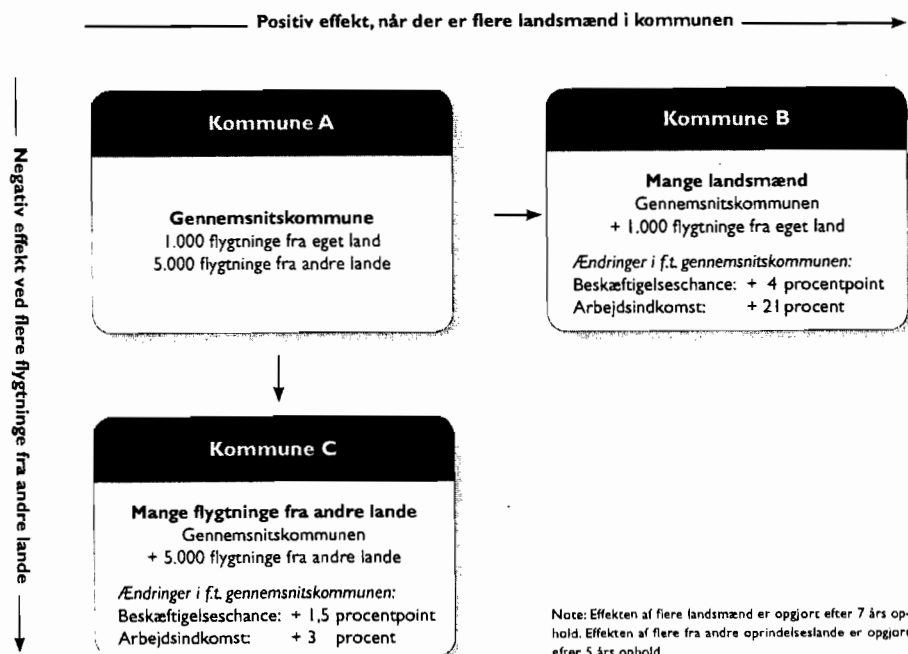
Positiv effekt, når der er flere landsmænd i kommunen

Negativ effekt ved flere flygtninge fra andre lande

Kommune A

Gennemsnitskommune
1.000 flygtninge fra eget land
5.000 flygtninge fra andre lande

Kommune B

Mange landsmænd
Gennemsnitskommunen
+ 1.000 flygtninge fra eget land

Ændringer i f.t. gennemsnitskommunen:
Beskæftigelseschance: + 4 procentpoint
Arbejdsindkomst: + 21 procent

Kommune C

Mange flygtninge fra andre lande
Gennemsnitskommunen
+ 5.000 flygtninge fra andre lande

Ændringer i f.t. gennemsnitskommunen:
Beskæftigelseschance: + 1,5 procentpoint
Arbejdsindkomst: + 3 procent

Note: Effekten af flere landsmænd er opgjort efter 7 års ophold. Effekten af flere fra andre oprindelseslande er opgjort efter 5 års ophold.